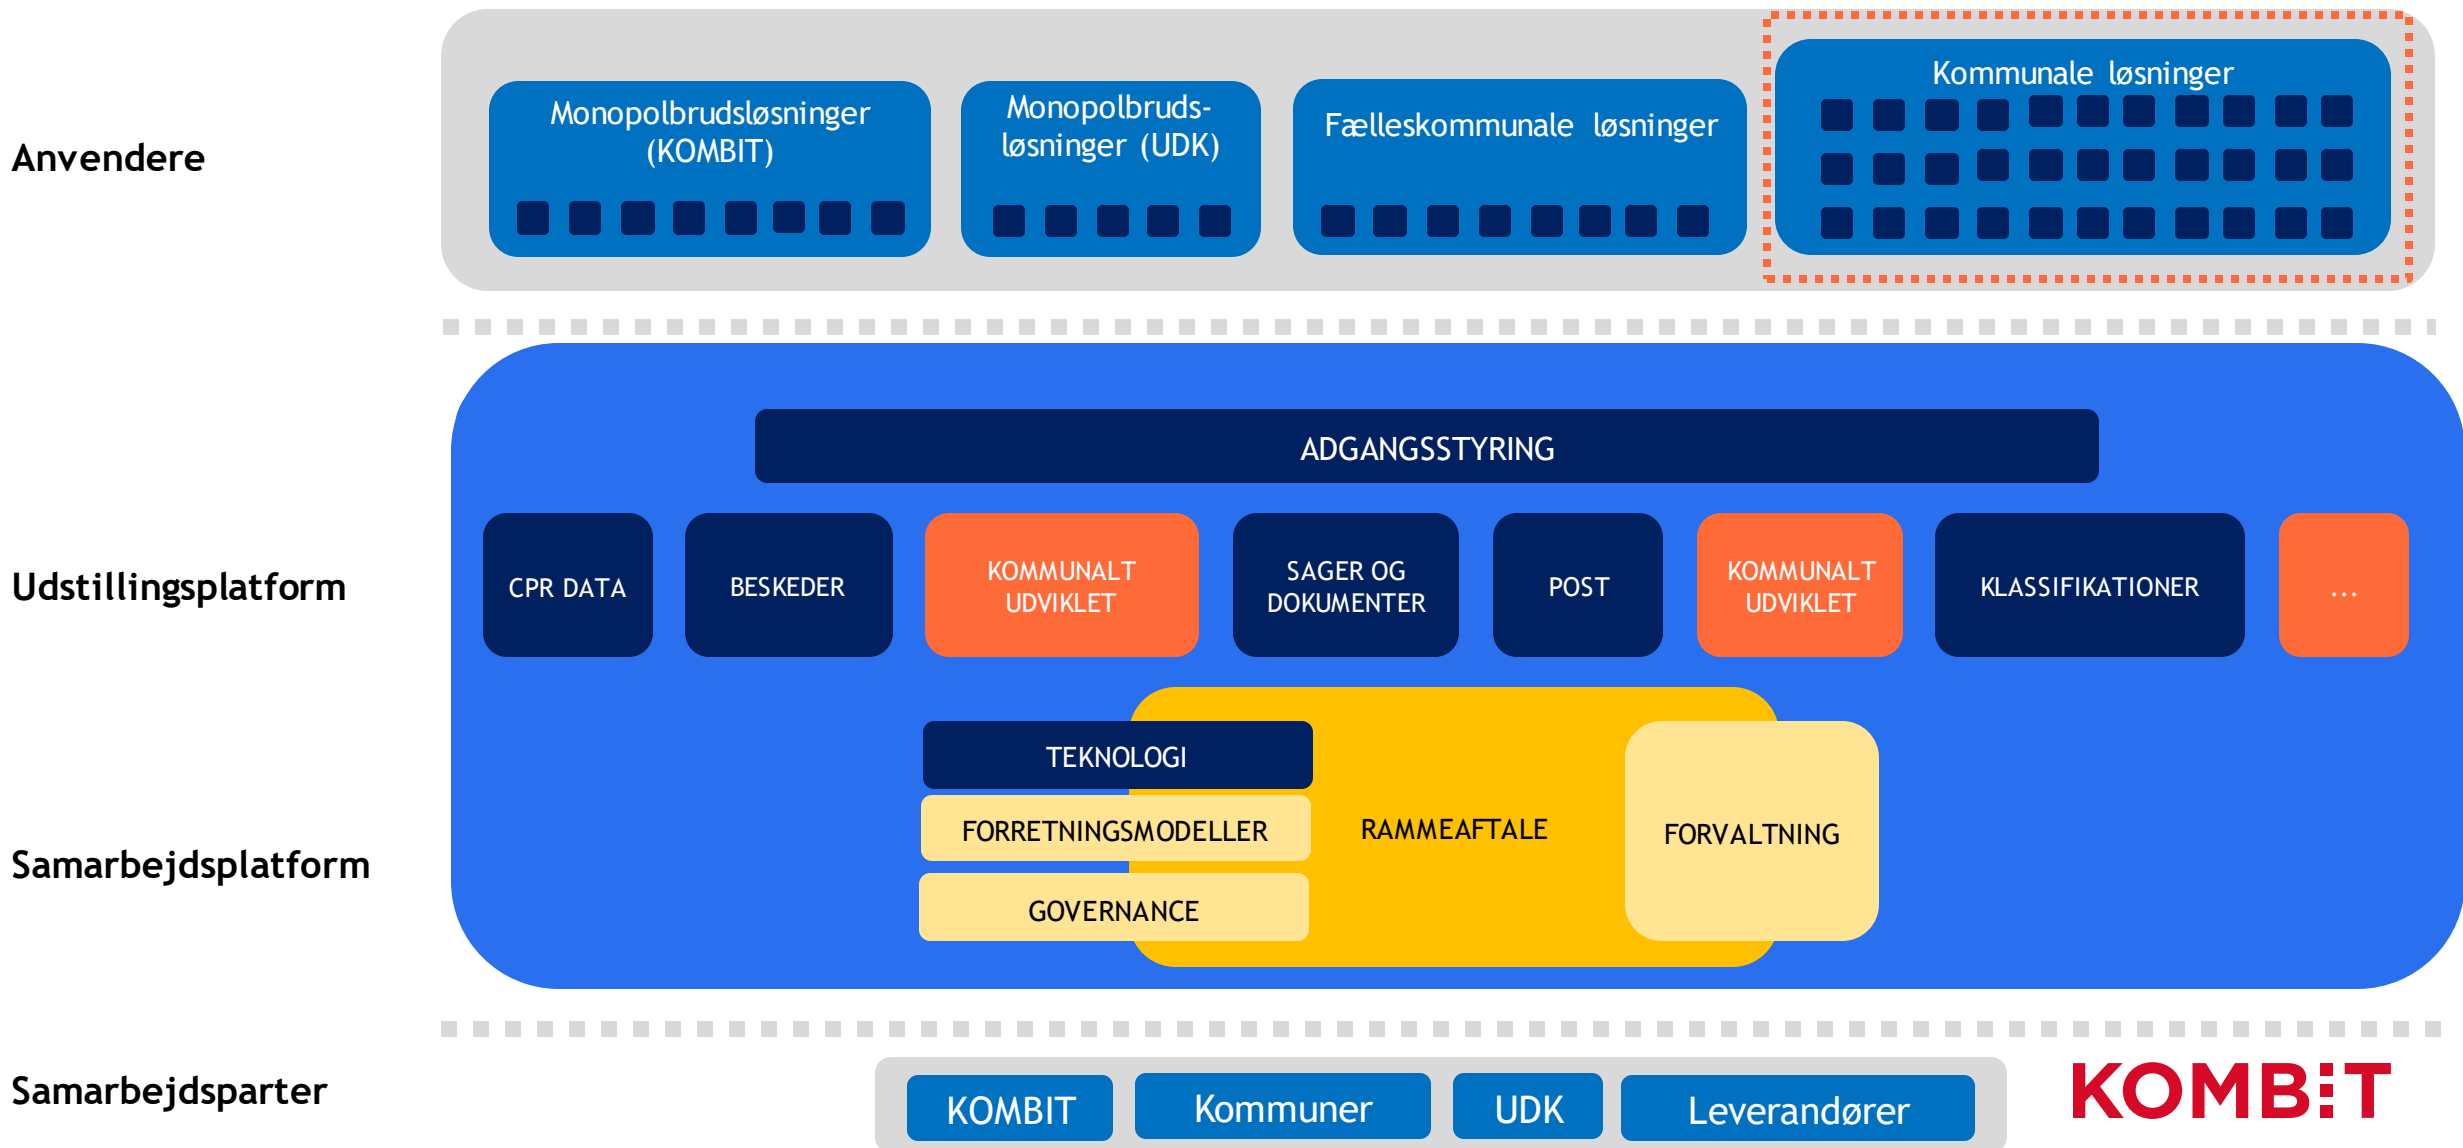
Anvendere

Monopolbrudsløsninger (KOMBIT)

Monopolbrudsløsninger (UDK)

Fælleskommunale løsninger

Kommunale løsninger

Udstillingsplatform

ADGANGSSTYRING

CPR DATA

BESKEDER

KOMMUNALT UDVIKLET

SAGER OG DOKUMENTER

POST

KOMMUNALT UDVIKLET

KLASSIFIKATIONER

...

Samarbejdsplatform

TEKNOLOGI

FORRETNINGSMODELLER

GOVERNANCE

RAMMEAFTALE

FORVALTNING

Samarbejdsparter

KOMBIT

Kommuner

UDK

Leverandører

KOMBIT